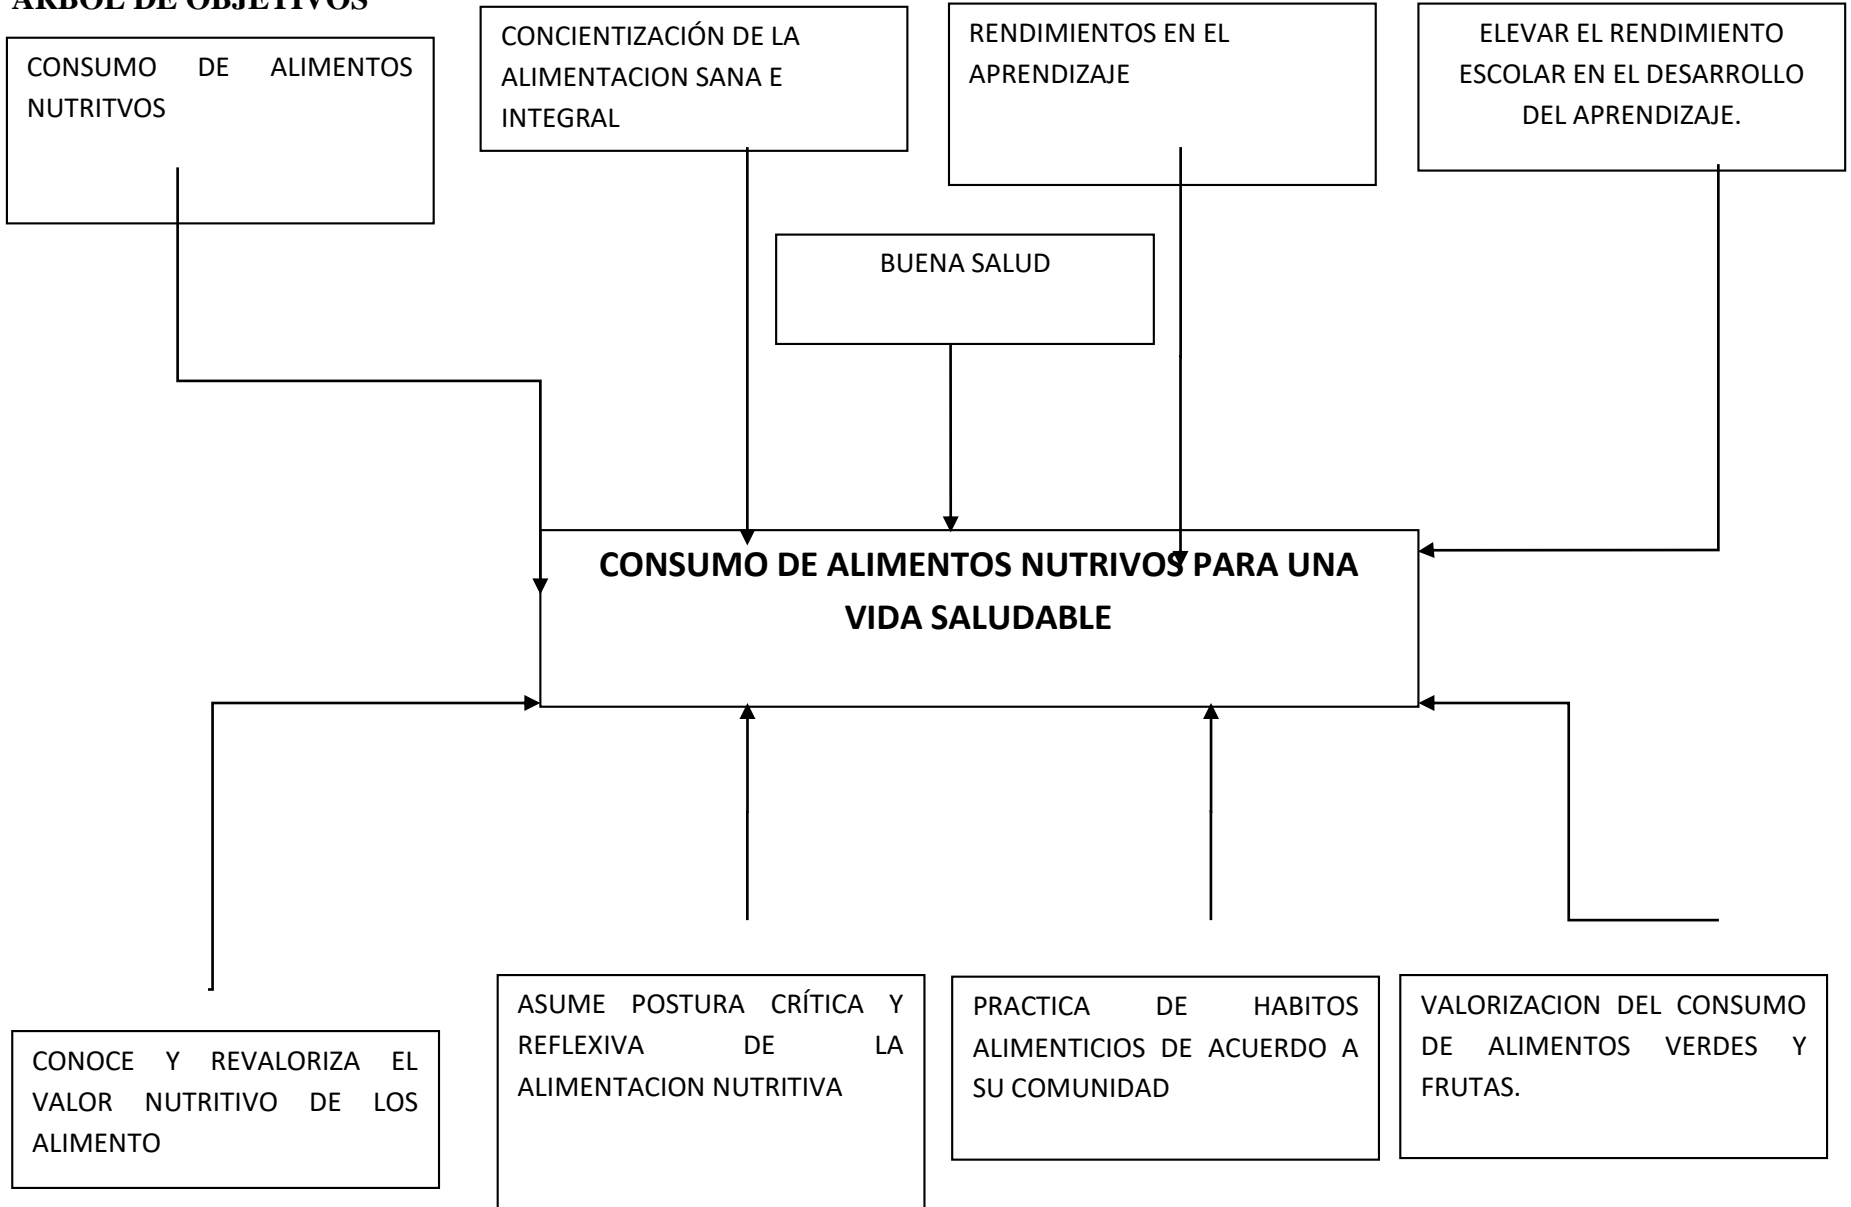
ARBOL DE OBJETIVOS

CONSUMO DE ALIMENTOS NUTRITVOS

CONCIENTIZACIÓN DE LA ALIMENTACION SANA E INTEGRAL

RENDIMIENTOS EN EL APRENDIZAJE

ELEVAR EL RENDIMIENTO ESCOLAR EN EL DESARROLLO DEL APRENDIZAJE.

BUENA SALUD

CONSUMO DE ALIMENTOS NUTRIVOS PARA UNA VIDA SALUDABLE

CONOCE Y REVALORIZA EL VALOR NUTRITIVO DE LOS ALIMENTO

ASUME POSTURA CRÍTICA Y REFLEXIVA DE LA ALIMENTACION NUTRITIVA

PRACTICA DE HABITOS ALIMENTICIOS DE ACUERDO A SU COMUNIDAD

VALORIZACION DEL CONSUMO DE ALIMENTOS VERDES Y FRUTAS.